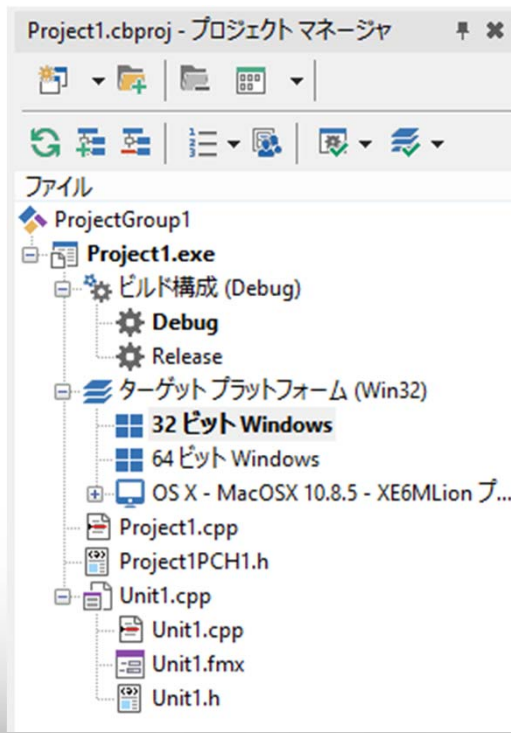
Project1.cbproj - プロジェクト マネージャ

ファイル

ProjectGroup1
Project1.exe
ビルド構成 (Debug)
Debug
Release
ターゲット プラットフォーム (Win32)
32 ビット Windows
64 ビット Windows
OS X - MacOSX 10.8.5 - XE6MLion プ...
Project1.cpp
Project1PCH1.h
Unit1.cpp
Unit1.cpp
Unit1.fmx
Unit1.h